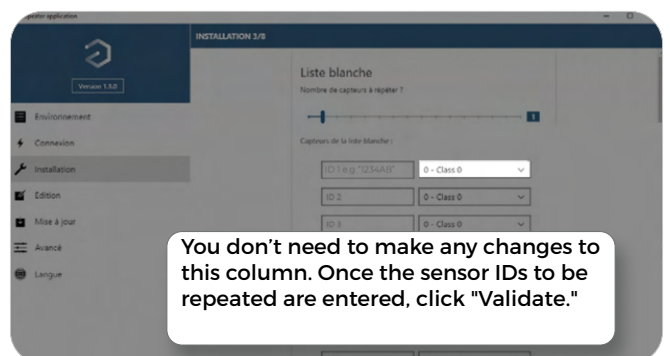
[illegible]epeater application

INSTALLATION 3/8

Version 1.3.0

Environnement

Connexion

Installation

Edition

Mise à jour

Avancé

Langue

Liste blanche

Nombre de capteurs à répéter ?

3

Capteurs de la liste blanche :

ID 1 e.g. "1234AB"

0 - Class 0

ID 2

0 - Class 0

ID 3

0 - Class 0

You don't need to make any changes to this column. Once the sensor IDs to be repeated are entered, click "Validate."